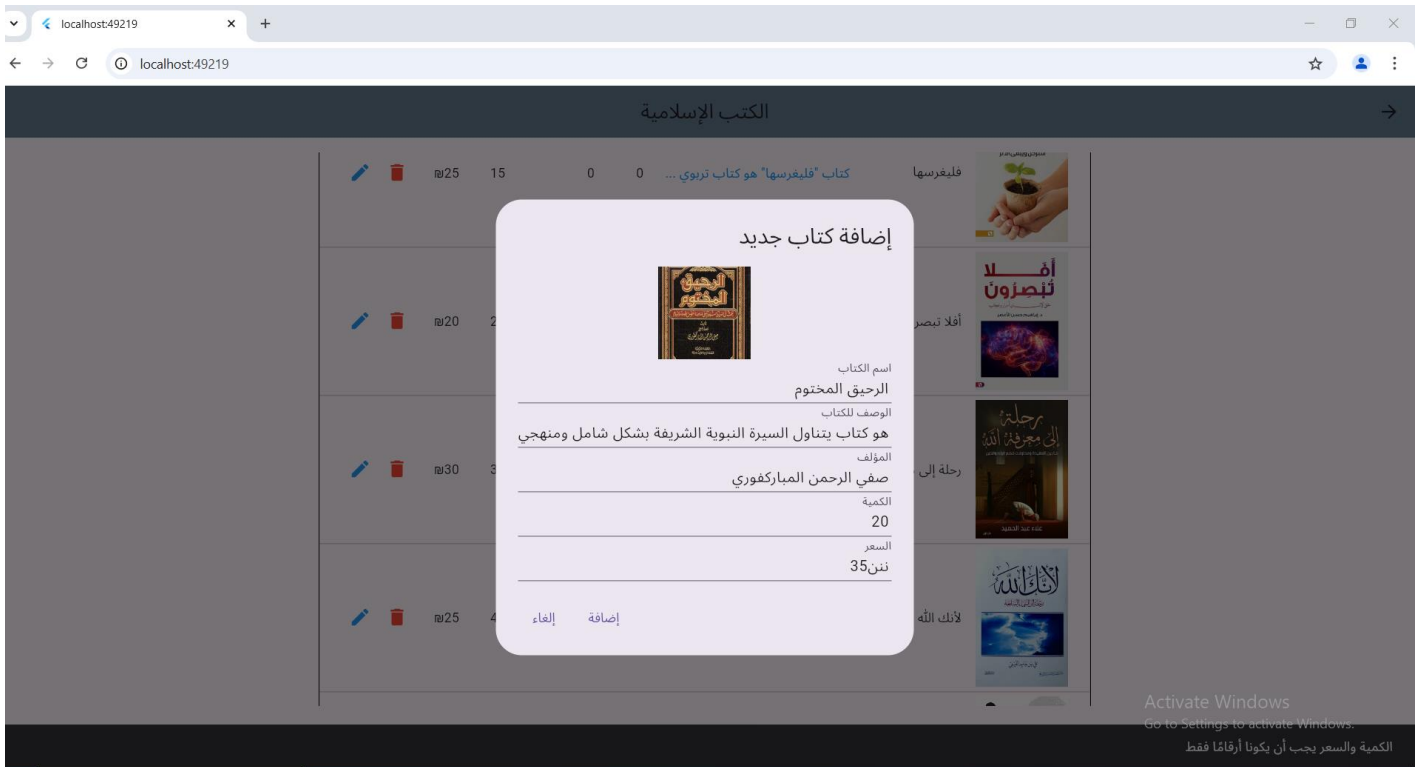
localhost:49219
localhost:49219

الكتب الإسلامية

فليغرسها كتاب "فليغرسها" هو كتاب تربوي ... 0 0 15 ₪25

أفلا تبصر 2 ₪20

رحلة إلى 3 ₪30

لأنك الله 4 ₪25

إضافة كتاب جديد

اسم الكتاب
الرحيق المختوم
الوصف للكتاب
هو كتاب يتناول السيرة النبوية الشريفة بشكل شامل ومنهجي
المؤلف
صفي الرحمن المباركفوري
الكمية
20
السعر
نتن35

إضافة إلغاء

Activate Windows
Go to Settings to activate Windows.

الكمية والسعر يجب أن يكونا أرقامًا فقط